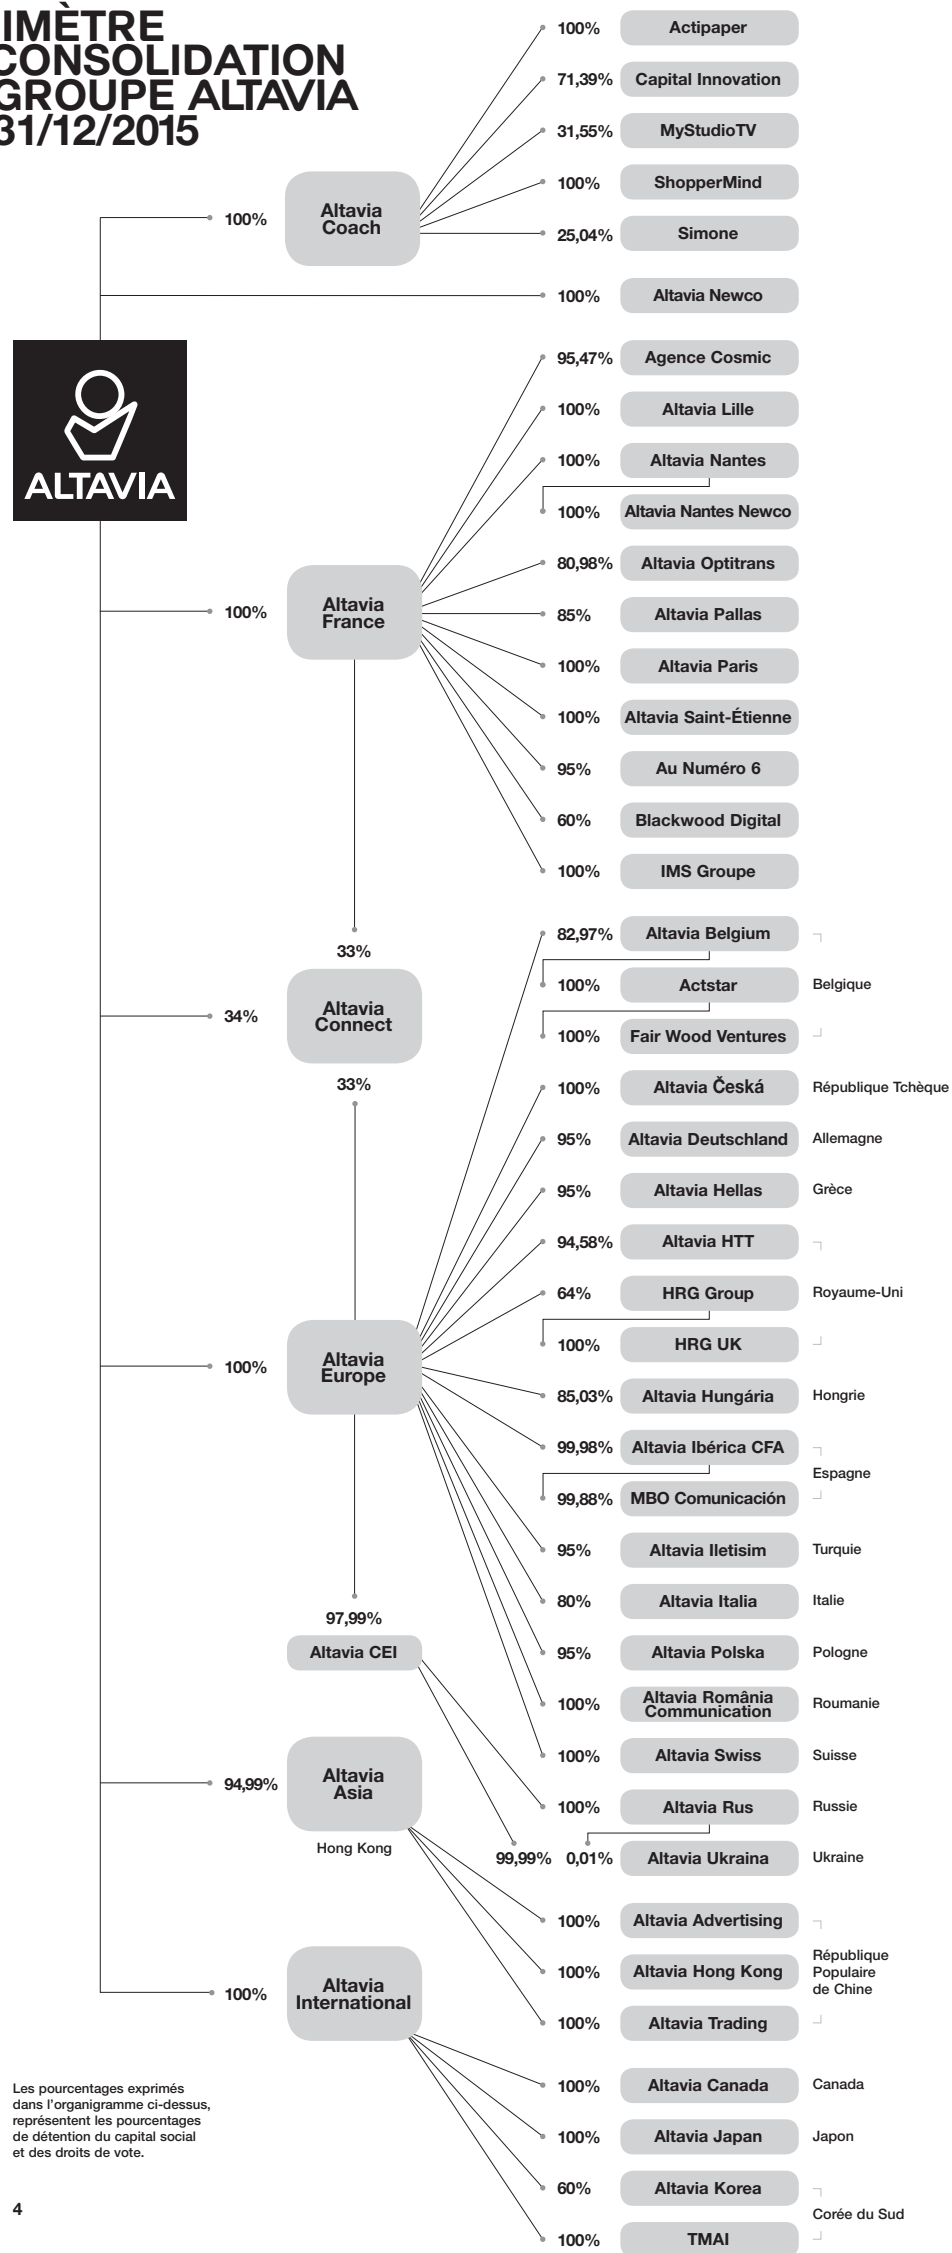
IMÈTRE
CONSOLIDATION
GROUPE ALTAVIA
31/12/2015

100% Altavia Coach

100% Actipaper
71,39% Capital Innovation
31,55% MyStudioTV
100% ShopperMind
25,04% Simone
100% Altavia Newco

ALTAVIA

100% Altavia France

95,47% Agence Cosmic
100% Altavia Lille
100% Altavia Nantes
100% Altavia Nantes Newco
80,98% Altavia Optitrans
85% Altavia Pallas
100% Altavia Paris
100% Altavia Saint-Étienne
95% Au Numéro 6
60% Blackwood Digital
100% IMS Groupe

33%
34% Altavia Connect
33%

82,97% Altavia Belgium
100% Actstar Belgique
100% Fair Wood Ventures
100% Altavia Česká République Tchèque
95% Altavia Deutschland Allemagne
95% Altavia Hellas Grèce
94,58% Altavia HTT
64% HRG Group Royaume-Uni
100% HRG UK

100% Altavia Europe

85,03% Altavia Hungária Hongrie
99,98% Altavia Ibérica CFA
Espagne
99,88% MBO Comunicación
95% Altavia Iletisim Turquie
80% Altavia Italia Italie

97,99%
Altavia CEI

95% Altavia Polska Pologne
100% Altavia România Communication Roumanie
100% Altavia Swiss Suisse

94,99% Altavia Asia
Hong Kong

100% Altavia Rus Russie
99,99% 0,01% Altavia Ukraina Ukraine
100% Altavia Advertising
100% Altavia Hong Kong République Populaire de Chine
100% Altavia Trading

100% Altavia International

100% Altavia Canada Canada
100% Altavia Japan Japon
60% Altavia Korea
Corée du Sud
100% TMAI

Les pourcentages exprimés dans l'organigramme ci-dessus, représentent les pourcentages de détention du capital social et des droits de vote.

4